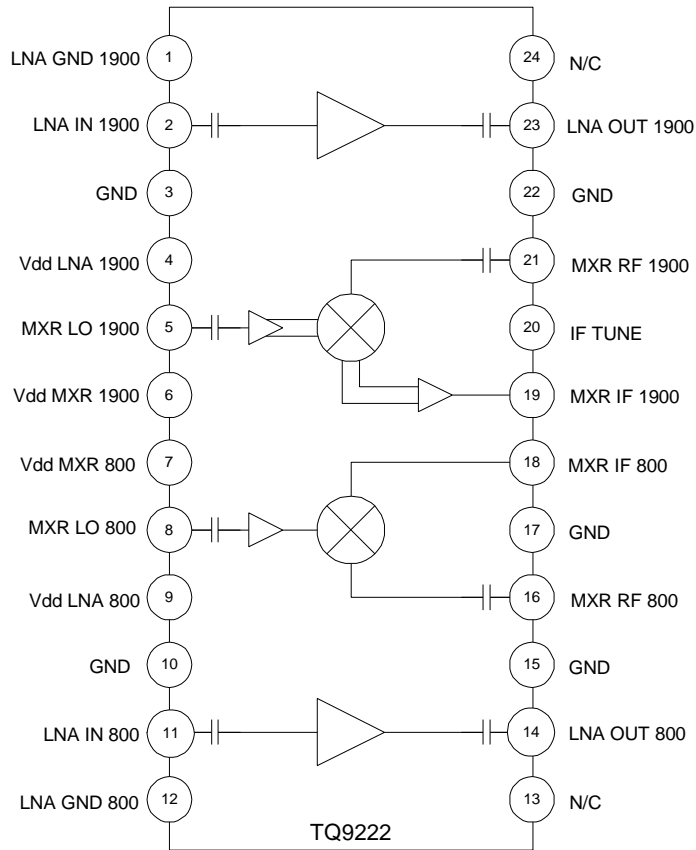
LNA GND 1900 1
LNA IN 1900 2
GND 3
Vdd LNA 1900 4
MXR LO 1900 5
Vdd MXR 1900 6
Vdd MXR 800 7
MXR LO 800 8
Vdd LNA 800 9
GND 10
LNA IN 800 11
LNA GND 800 12

24 N/C
23 LNA OUT 1900
22 GND
21 MXR RF 1900
20 IF TUNE
19 MXR IF 1900
18 MXR IF 800
17 GND
16 MXR RF 800
15 GND
14 LNA OUT 800
13 N/C

TQ9222